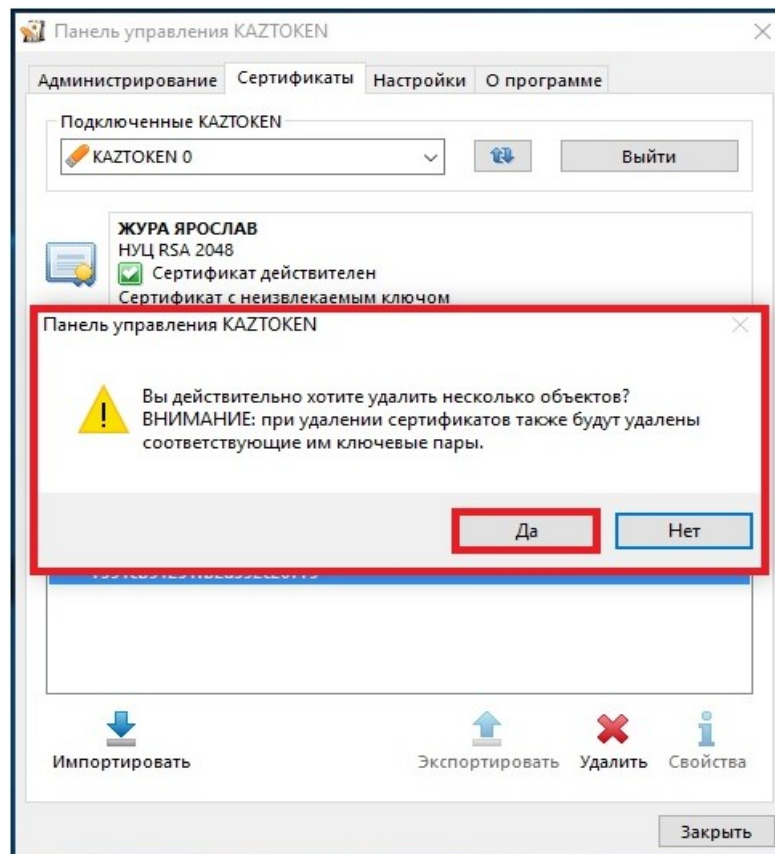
Панель управления KAZTOKEN

Администрирование | Сертификаты | Настройки | О программе

Подключенные KAZTOKEN

KAZTOKEN 0

Выйти

ЖУРА ЯРОСЛАВ
НУЦ RSA 2048
Сертификат действителен
Сертификат с неизвлекаемым ключом

Панель управления KAZTOKEN

Вы действительно хотите удалить несколько объектов?
ВНИМАНИЕ: при удалении сертификатов также будут удалены соответствующие им ключевые пары.

Да

Нет

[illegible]

Импортировать

Экспортировать

Удалить

Свойства

Закрыть